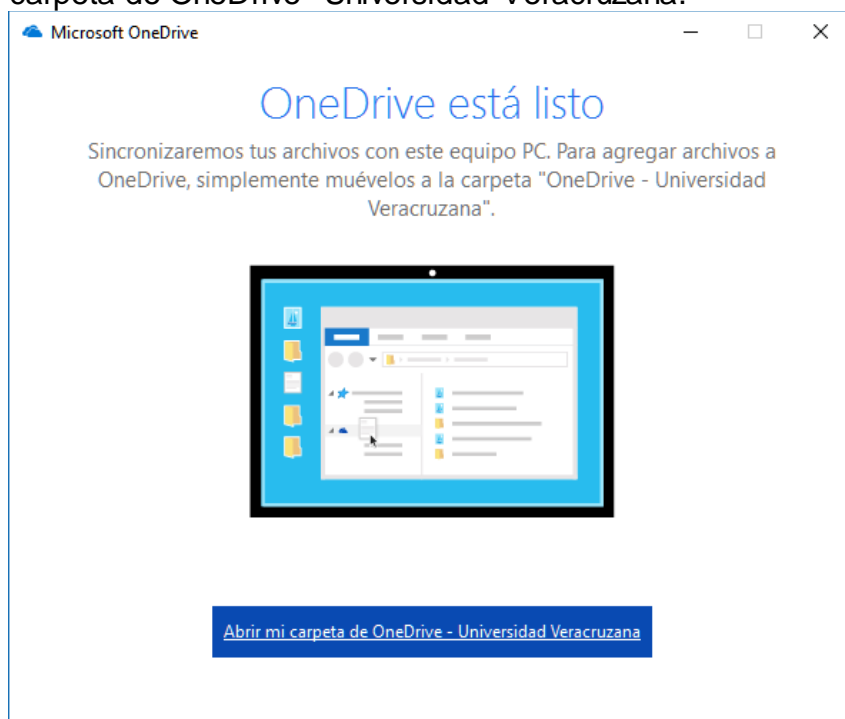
carpeta de OneDrive - Universidad Veracruzana.

Microsoft OneDrive

OneDrive está listo

Sincronizaremos tus archivos con este equipo PC. Para agregar archivos a OneDrive, simplemente muévelos a la carpeta "OneDrive - Universidad Veracruzana".

Abrir mi carpeta de OneDrive - Universidad Veracruzana